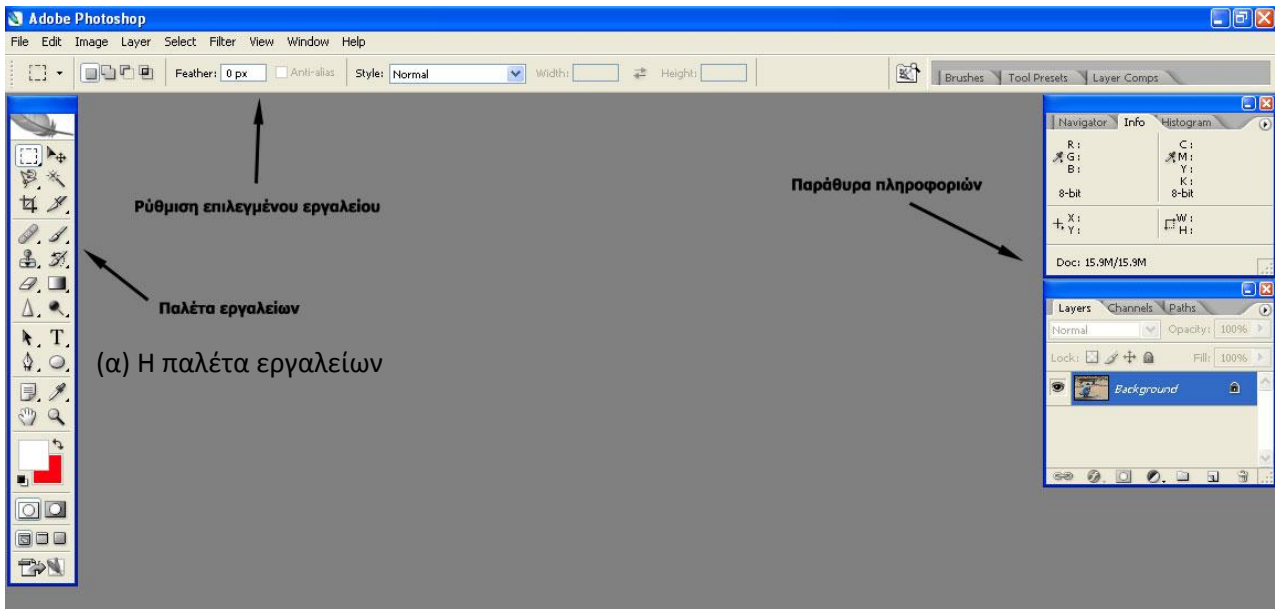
Adobe Photoshop

File Edit Image Layer Select Filter View Window Help

Feather: 0 px Anti-alias Style: Normal Width: Height:

Brushes Tool Presets Layer Comps

Ρύθμιση επιλεγμένου εργαλείου

Παράθυρα πληροφοριών

Παλέτα εργαλείων

(α) Η παλέτα εργαλείων

Navigator Info Histogram

R:
G:
B:

C:
M:
Y:
K:

8-bit

8-bit

X:
Y:

W:
H:

Doc: 15.9M/15.9M

Layers Channels Paths

Normal Opacity: 100%

Lock: Fill: 100%

Background